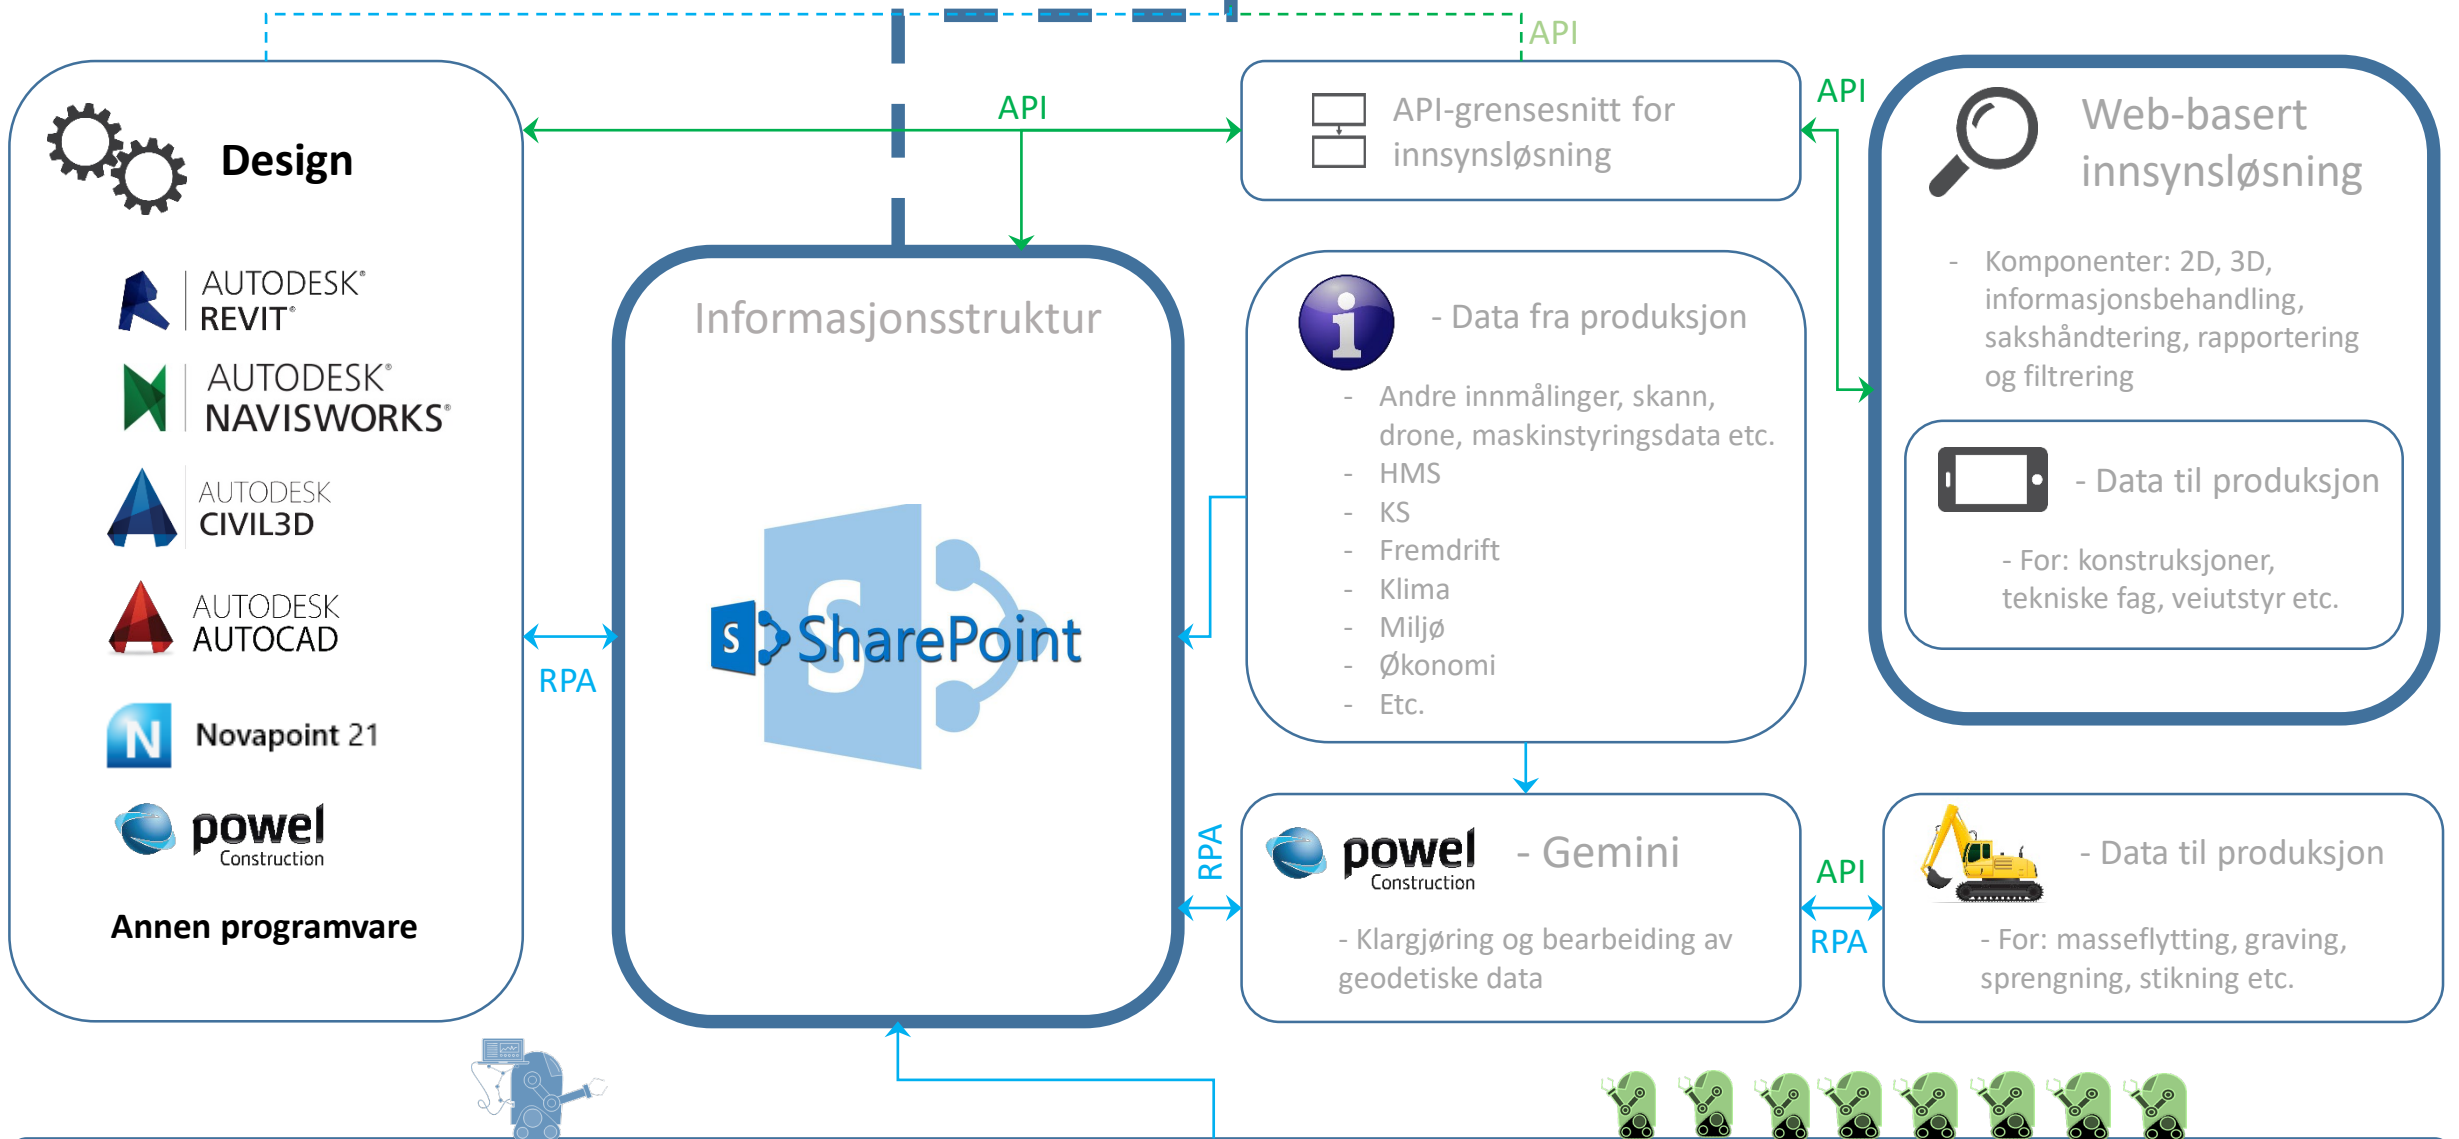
API

Design

AUTODESK® REVIT®

AUTODESK® NAVISWORKS®

AUTODESK CIVIL3D

AUTODESK AUTOCAD

Novapoint 21

powel Construction

Annen programvare

API

RPA

Informasjonsstruktur

S SharePoint

API-grensesnitt for innsynsløsning

API

Web-basert innsynsløsning

- Komponenter: 2D, 3D, informasjonsbehandling, sakshåndtering, rapportering og filtrering

- Data til produksjon

- For: konstruksjoner, tekniske fag, veiutstyr etc.

- Data fra produksjon

- Andre innmålinger, skann, drone, maskinstyringsdata etc.
- HMS
- KS
- Fremdrift
- Klima
- Miljø
- Økonomi
- Etc.

RPA

powel Construction - Gemini

- Klargjøring og bearbeiding av geodetiske data

API

RPA

- Data til produksjon

- For: masseflytting, graving, sprengning, stikning etc.